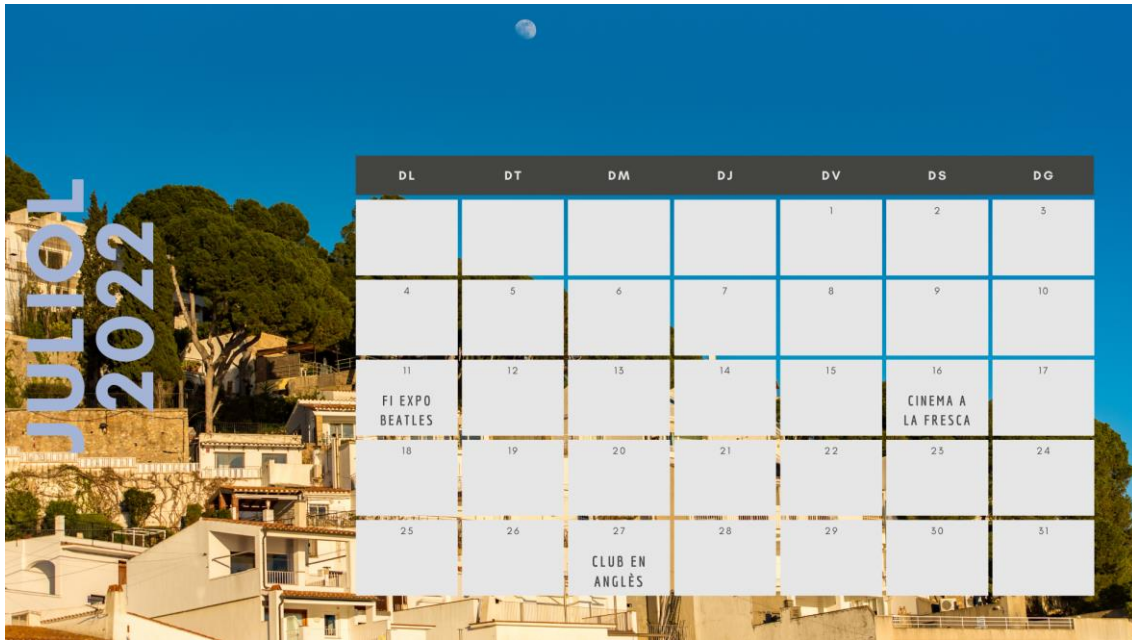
JULIOL 2022

| DL | DT | DM | DJ | DV | DS | DG |
|---|---|---|---|---|---|---|
| | | | | 1 | 2 | 3 |
| 4 | 5 | 6 | 7 | 8 | 9 | 10 |
| 11 FI EXPO BEATLES | 12 | 13 | 14 | 15 | 16 CINEMA A LA FRESCA | 17 |
| 18 | 19 | 20 | 21 | 22 | 23 | 24 |
| 25 | 26 | 27 CLUB EN ANGLÈS | 28 | 29 | 30 | 31 |